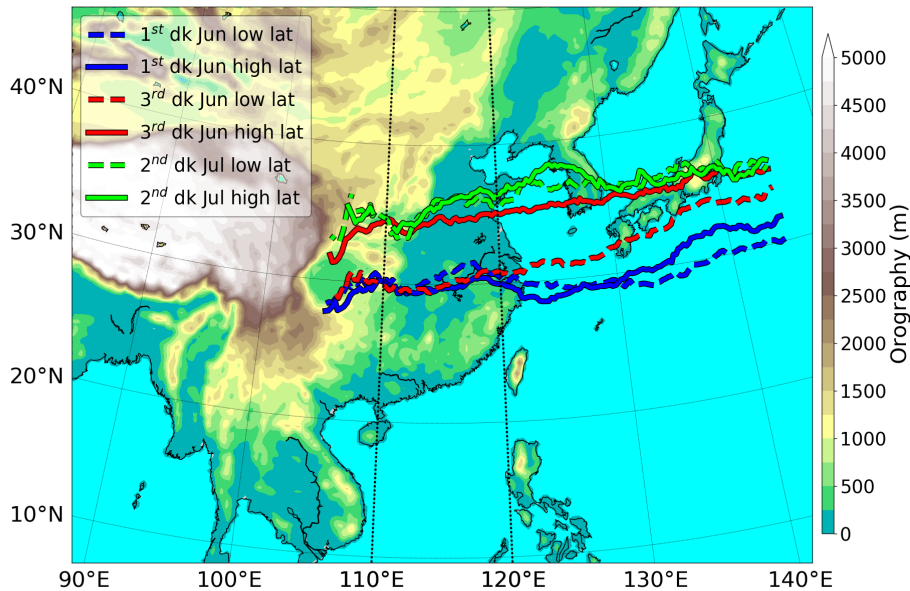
$1^{st}$ dk Jun low lat
$1^{st}$ dk Jun high lat
$3^{rd}$ dk Jun low lat
$3^{rd}$ dk Jun high lat
$2^{nd}$ dk Jul low lat
$2^{nd}$ dk Jul high lat

40°N
30°N
20°N
10°N

90°E 100°E 110°E 120°E 130°E 140°E

5000
4500
4000
3500
3000
2500
2000
1500
1000
500
0
Orography (m)